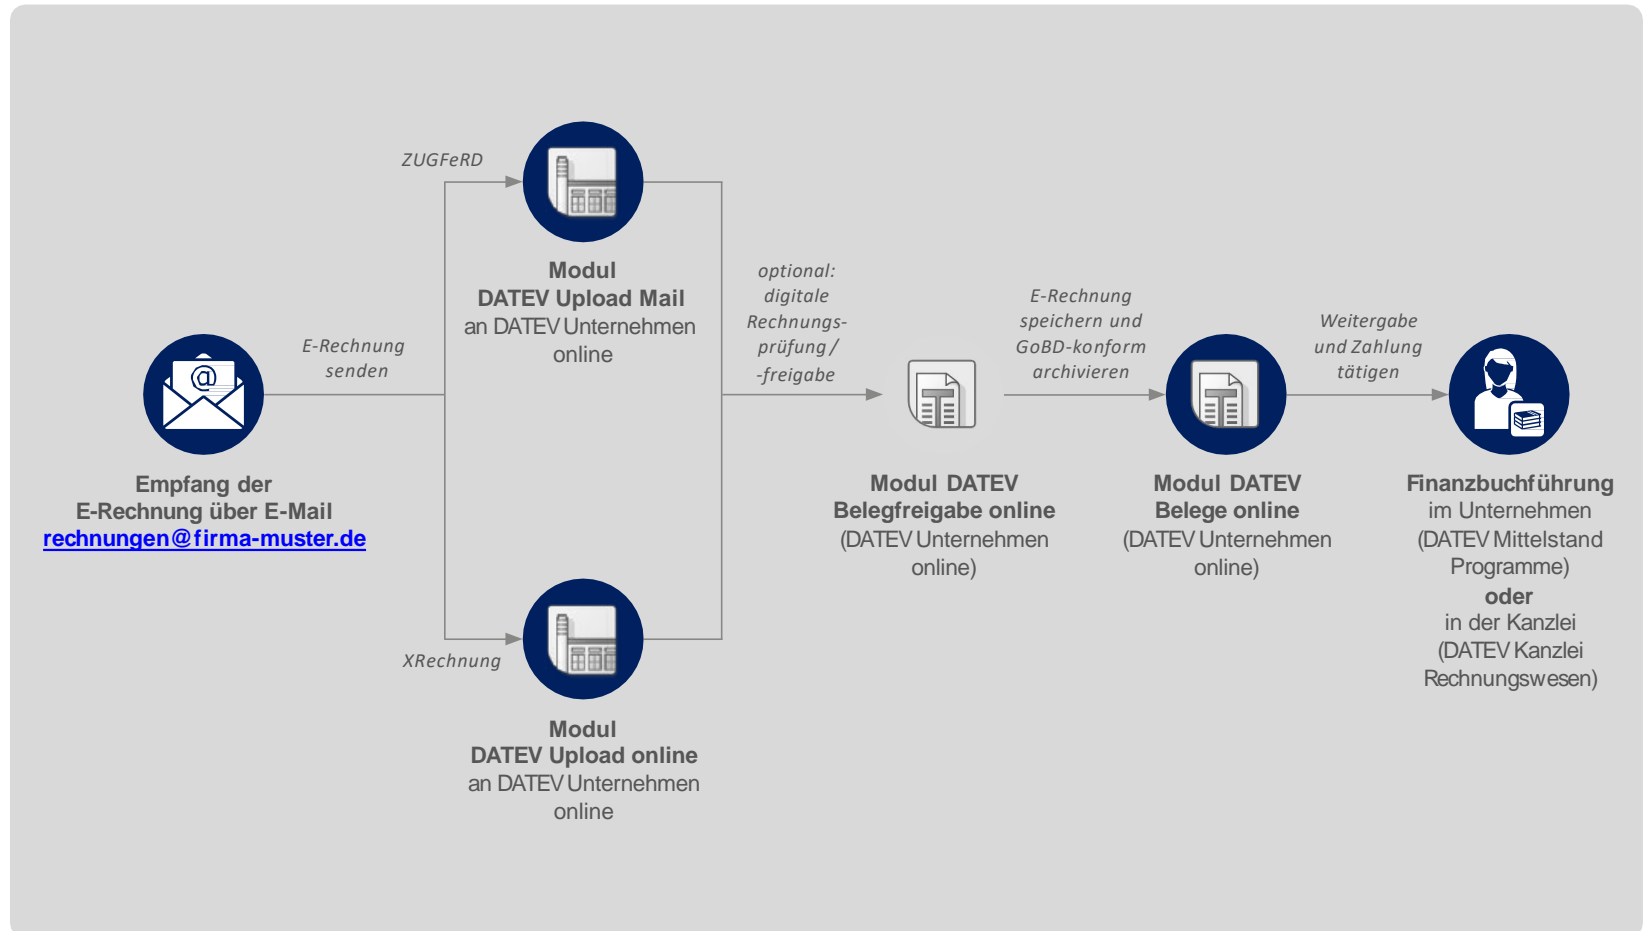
Empfang der E-Rechnung über E-Mail
rechnungen@firma-muster.de

E-Rechnung senden

ZUGFeRD

Modul
DATEV Upload Mail
an DATEV Unternehmen online

XRechnung

Modul
DATEV Upload online
an DATEV Unternehmen online

optional: digitale Rechnungsprüfung / -freigabe

Modul DATEV
Belegfreigabe online
(DATEV Unternehmen online)

E-Rechnung speichern und GoBD-konform archivieren

Modul DATEV
Belege online
(DATEV Unternehmen online)

Weitergabe und Zahlung tätigen

Finanzbuchführung
im Unternehmen
(DATEV Mittelstand Programme)
oder
in der Kanzlei
(DATEV Kanzlei Rechnungswesen)